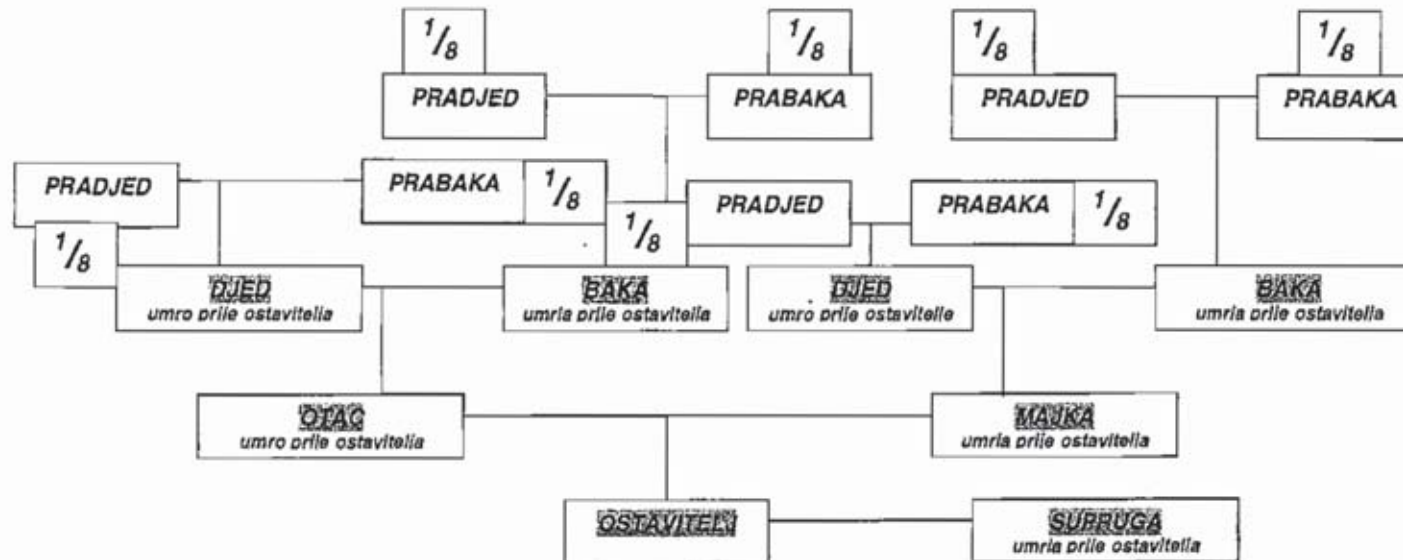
$\frac{1}{8}$ PRADJED

$\frac{1}{8}$ PRABAKA

$\frac{1}{8}$ PRADJED

$\frac{1}{8}$ PRABAKA

PRADJED $\frac{1}{8}$

PRABAKA $\frac{1}{8}$

$\frac{1}{8}$ PRADJED

PRABAKA $\frac{1}{8}$

DJED
umro prije ostavitelja

BAKA
umrla prije ostavitelja

DJED
umro prije ostavitelja

BAKA
umrla prije ostavitelja

OTAC
umro prije ostavitelja

MAJKA
umrla prije ostavitelja

OSTAVITELJ

SUPRUGA
umrla prije ostavitelja